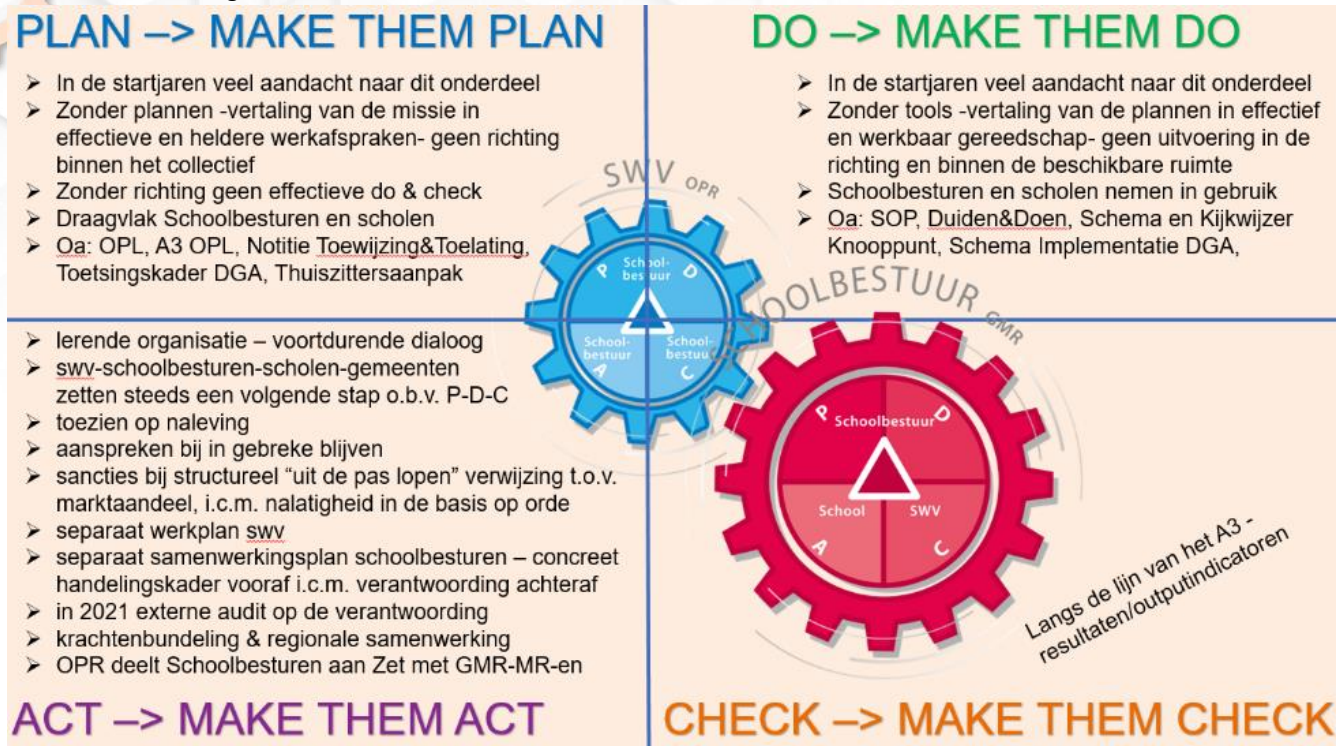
PLAN –> MAKE THEM PLAN

- In de startjaren veel aandacht naar dit onderdeel
- Zonder plannen -vertaling van de missie in effectieve en heldere werkafspraken- geen richting binnen het collectief
- Zonder richting geen effectieve do & check
- Draagvlak Schoolbesturen en scholen
- Oa: OPL, A3 OPL, Notitie Toewijzing&Toelating, Toetsingskader DGA, Thuiszittersaanpak

DO –> MAKE THEM DO

- In de startjaren veel aandacht naar dit onderdeel
- Zonder tools -vertaling van de plannen in effectief en werkbaar gereedschap- geen uitvoering in de richting en binnen de beschikbare ruimte
- Schoolbesturen en scholen nemen in gebruik
- Oa: SOP, Duiden&Doen, Schema en Kijkwijzer Knooppunt, Schema Implementatie DGA,

SWV OPR

P School-bestuur D
School-bestuur A
School-bestuur C

SCHOOLBESTUUR GMR

P Schoolbestuur D
School A
SWV C

- lerende organisatie – voortdurende dialoog
- swv-schoolbesturen-scholen-gemeenten zetten steeds een volgende stap o.b.v. P-D-C
- toezien op naleving
- aanspreken bij in gebreke blijven
- sancties bij structureel "uit de pas lopen" verwijzing t.o.v. marktaandeel, i.c.m. nalatigheid in de basis op orde
- separaat werkplan swv
- separaat samenwerkingsplan schoolbesturen – concreet handelingskader vooraf i.c.m. verantwoording achteraf
- in 2021 externe audit op de verantwoording
- krachtenbundeling & regionale samenwerking
- OPR deelt Schoolbesturen aan Zet met GMR-MR-en

Langs de lijn van het A3 - resultaten/outputindicatoren

ACT –> MAKE THEM ACT

CHECK –> MAKE THEM CHECK